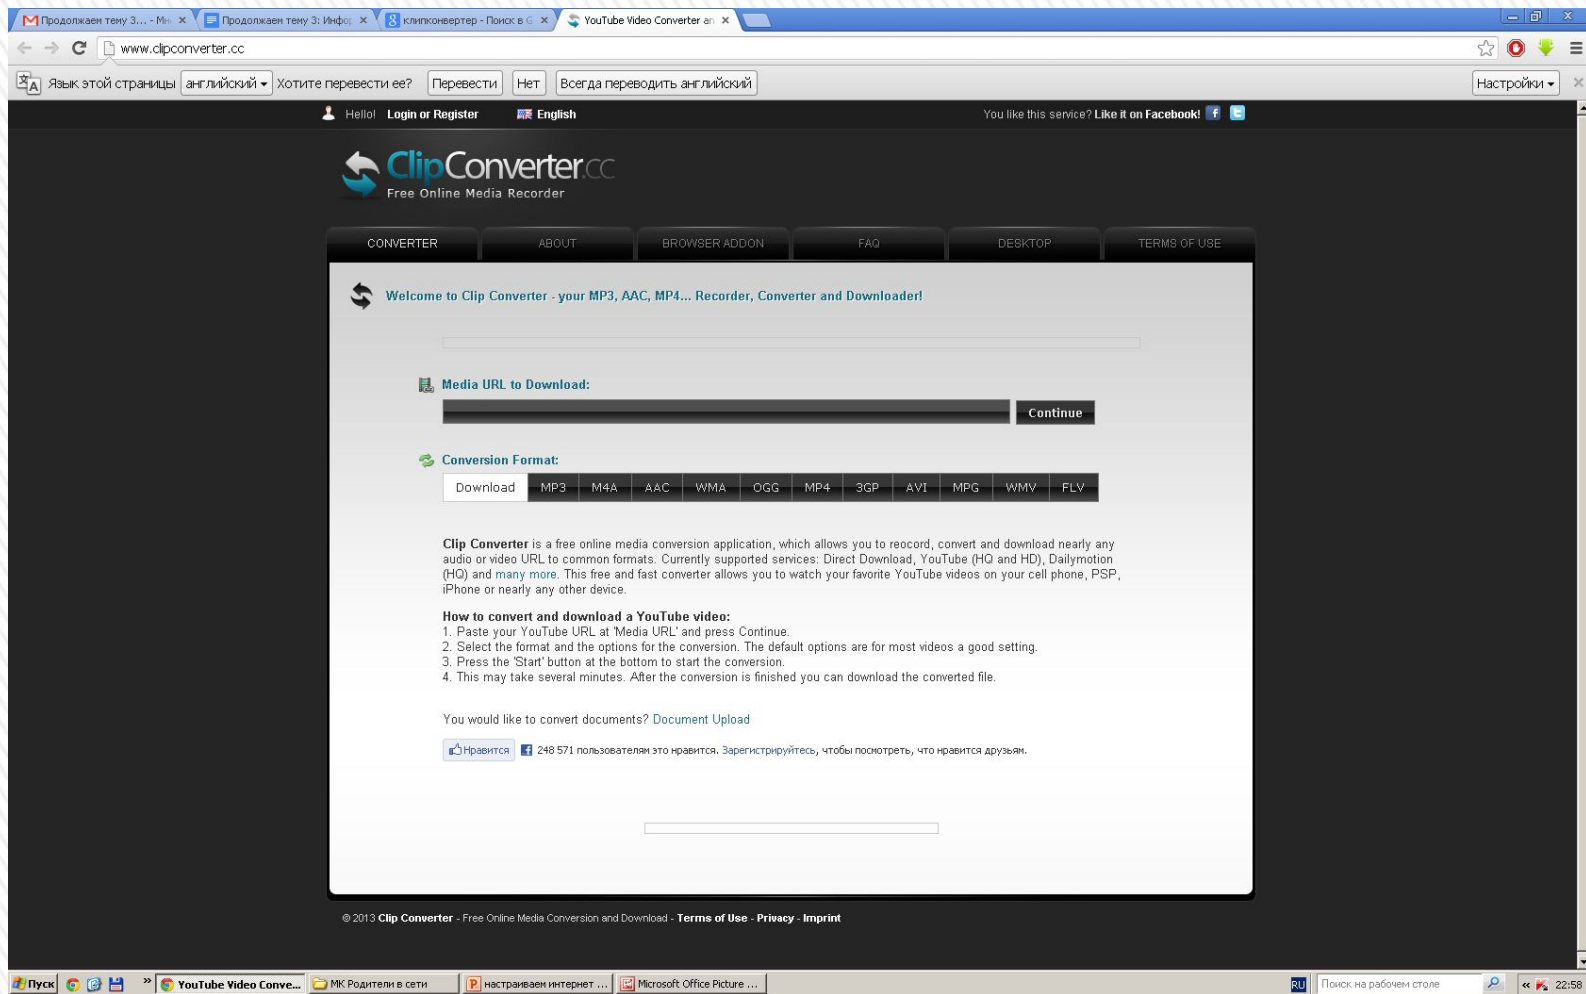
Продолжаем тему 3... - Ми × Продолжаем тему 3: Инфор × клипконвертер - Поиск в G × YouTube Video Converter an ×

www.clipconverter.cc

Язык этой страницы английский Хотите перевести ее? Перевести Нет Всегда переводить английский Настройки

Hello! Login or Register English

You like this service? Like it on Facebook!

ClipConverter.cc
Free Online Media Recorder

CONVERTER ABOUT BROWSER ADDON FAQ DESKTOP TERMS OF USE

Welcome to Clip Converter - your MP3, AAC, MP4... Recorder, Converter and Downloader!

Media URL to Download:

Continue

Conversion Format:

| Download | MP3 | M4A | AAC | WMA | OGG | MP4 | 3GP | AVI | MPG | WMV | FLV |
|---|---|---|---|---|---|---|---|---|---|---|---|

Clip Converter is a free online media conversion application, which allows you to reocord, convert and download nearly any audio or video URL to common formats. Currently supported services: Direct Download, YouTube (HQ and HD), Dailymotion (HQ) and many more. This free and fast converter allows you to watch your favorite YouTube videos on your cell phone, PSP, iPhone or nearly any other device.

How to convert and download a YouTube video:
1. Paste your YouTube URL at 'Media URL' and press Continue.
2. Select the format and the options for the conversion. The default options are for most videos a good setting.
3. Press the 'Start' button at the bottom to start the conversion.
4. This may take several minutes. After the conversion is finished you can download the converted file.

You would like to convert documents? Document Upload

Нравится 248 571 пользователям это нравится. Зарегистрируйтесь, чтобы посмотреть, что нравится друзьям.

© 2013 Clip Converter - Free Online Media Conversion and Download - Terms of Use - Privacy - Imprint

Пуск YouTube Video Conve... МК Родители в сети настраиваем интернет ... Microsoft Office Picture ... RU Поиск на рабочем столе 22:58